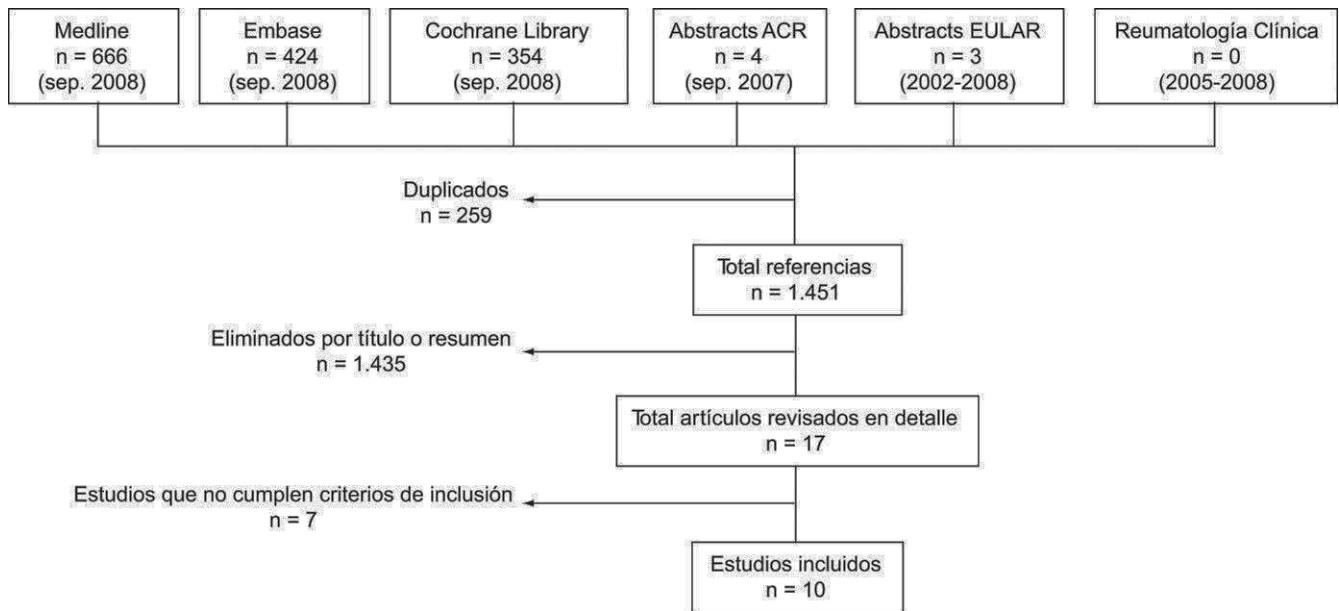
Medline
n = 666
(sep. 2008)

Embase
n = 424
(sep. 2008)

Cochrane Library
n = 354
(sep. 2008)

Abstracts ACR
n = 4
(sep. 2007)

Abstracts EULAR
n = 3
(2002-2008)

Reumatología Clínica
n = 0
(2005-2008)

Duplicados
n = 259

Total referencias
n = 1.451

Eliminados por título o resumen
n = 1.435

Total artículos revisados en detalle
n = 17

Estudios que no cumplen criterios de inclusión
n = 7

Estudios incluidos
n = 10